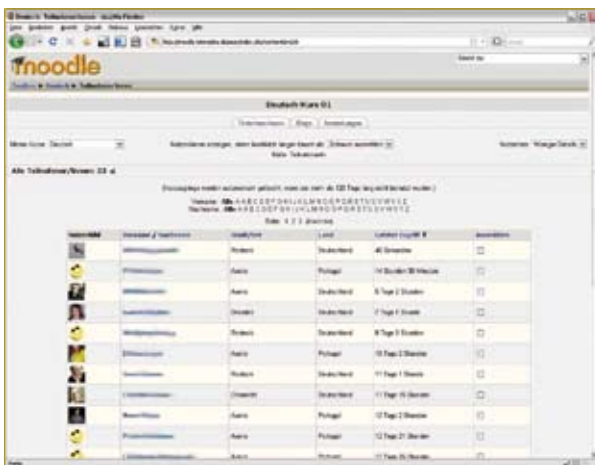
moodle

Deutsch Kurs 01

Alle Teilnehmer/innen: 33

| Nutzerbild | Vorname / Nachname | Stadt/Ort | Land | Letzter Zugriff | Auswählen |
|---|---|---|---|---|---|
| | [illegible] | Brixen | Deutschland | 46 Sekunden | |
| | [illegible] | Aveiro | Portugal | 14 Stunden 30 Minuten | |
| | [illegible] | Aveiro | Deutschland | 5 Tage 2 Stunden | |
| | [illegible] | Dresden | Deutschland | 7 Tage 1 Stunde | |
| | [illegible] | Brixen | Deutschland | 8 Tage 5 Stunden | |
| | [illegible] | Aveiro | Portugal | 10 Tage 2 Stunden | |
| | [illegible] | Brixen | Deutschland | 11 Tage 1 Stunde | |
| | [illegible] | Chemnitz | Deutschland | 11 Tage 15 Stunden | |
| | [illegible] | Aveiro | Portugal | 12 Tage 2 Stunden | |
| | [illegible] | Aveiro | Portugal | 12 Tage 21 Stunden | |